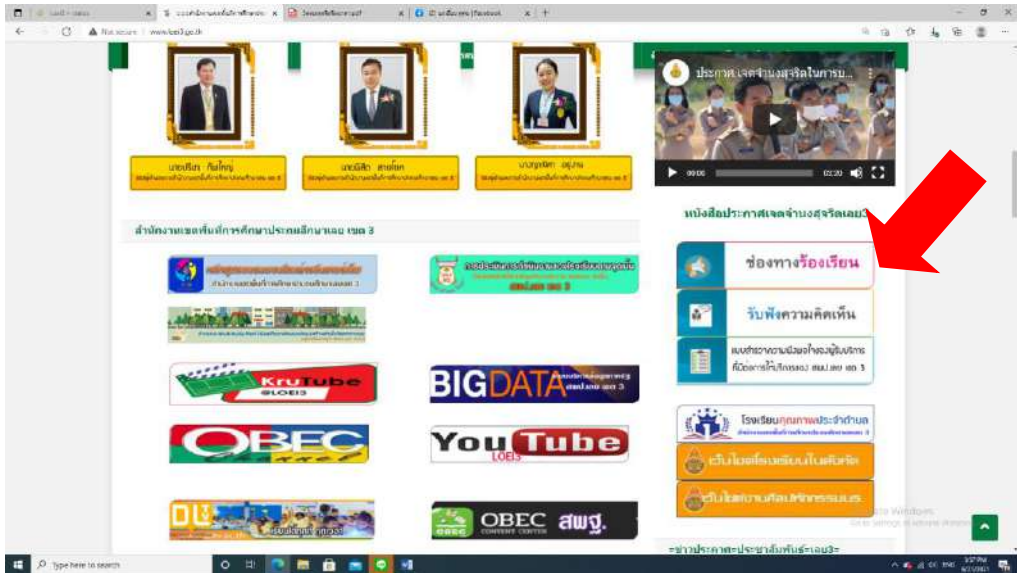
Not secure | www.loei3.go.th

ประกาศ เจตจำนงสุจริตในการบ...

สำนักงานเขตพื้นที่การศึกษาประถมศึกษาเลย เขต 3

หนังสือประกาศเจตจำนงสุจริตเลย3

ช่องทางร้องเรียน

รับฟังความคิดเห็น

แบบสำรวจความพึงพอใจของผู้รับบริการ

KruTube @LOEI3

BIG DATA สพป.เลย เขต 3

OBEC

YouTube LOEI3

OBEC สพฐ.

โรงเรียนคุณภาพประจำตำบล

=ข่าวประชาสัมพันธ์=เลย3=

Activate Windows
Go to Settings to activate Windows.

Type here to search